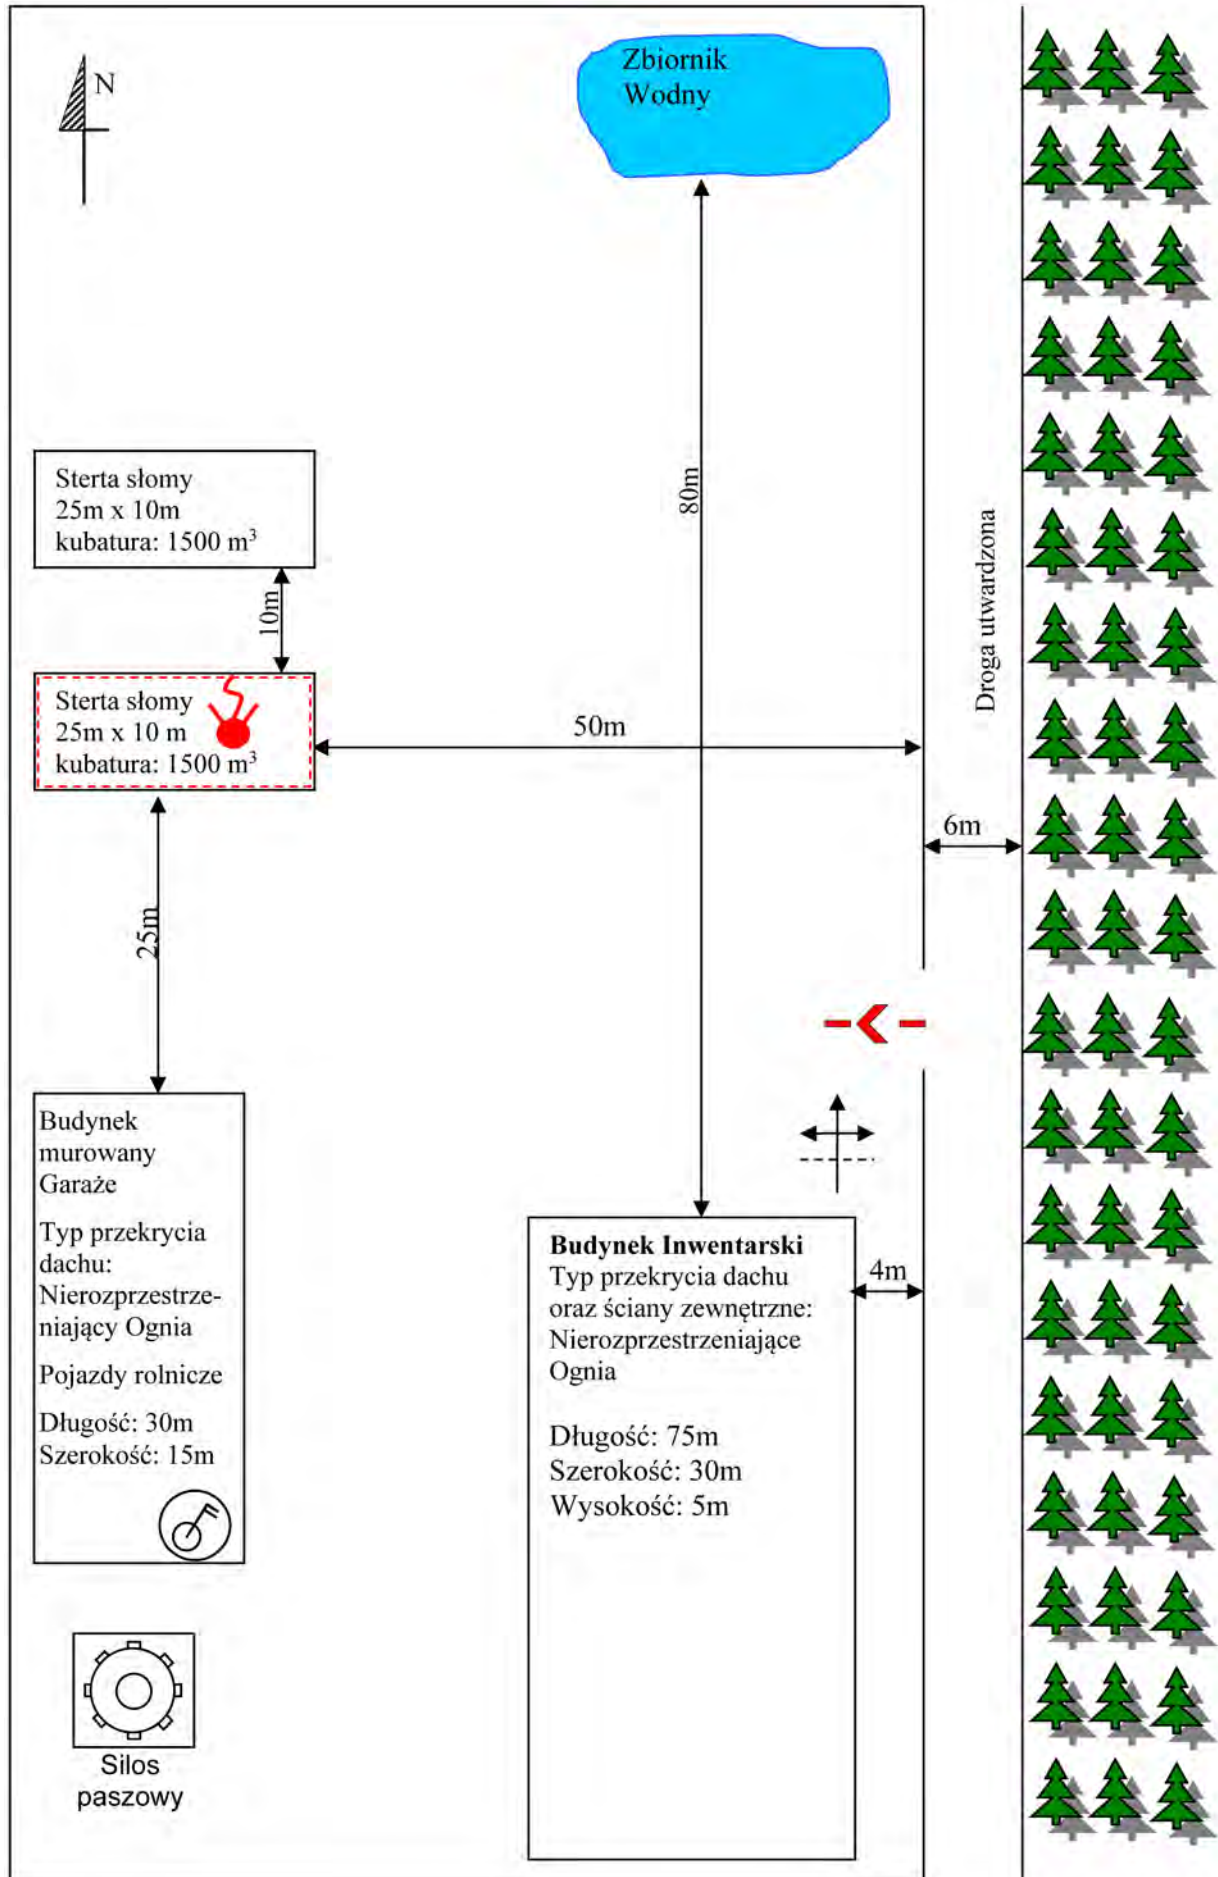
N

Zbiornik Wodny

Sterta słomy
25m x 10m
kubatura: 1500 m$^3$

10m

80m

Sterta słomy
25m x 10 m
kubatura: 1500 m$^3$

50m

Droga utwardzona

6m

25m

Budynek murowany
Garaże

Typ przekrycia dachu:
Nierozprzestrzeniający Ognia

Pojazdy rolnicze

Długość: 30m
Szerokość: 15m

Budynek Inwentarski
Typ przekrycia dachu oraz ściany zewnętrzne:
Nierozprzestrzeniające Ognia

Długość: 75m
Szerokość: 30m
Wysokość: 5m

4m

Silos paszowy